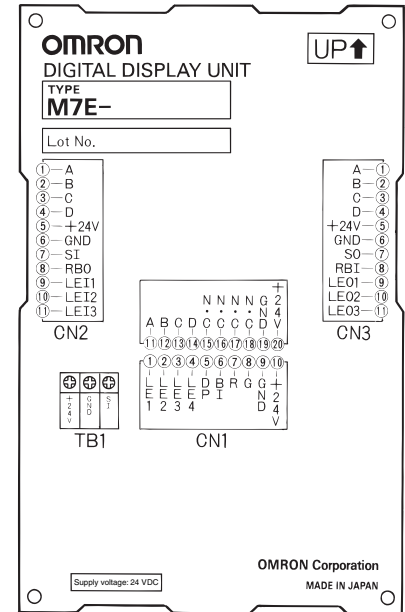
OMRON

UP

DIGITAL DISPLAY UNIT

TYPE
M7E-

Lot No.

①—A
②—B
③—C
④—D
⑤—+24V
⑥—GND
⑦—SI
⑧—RBO
⑨—LEI1
⑩—LEI2
⑪—LEI3
CN2

A—①
B—②
C—③
D—④
+24V—⑤
GND—⑥
SO—⑦
RBI—⑧
LEO1—⑨
LEO2—⑩
LEO3—⑪
CN3

A B C D N.C. N.C. N.C. N.C. GND +24V
⑪⑫⑬⑭⑮⑯⑰⑱⑲⑳

①②③④⑤⑥⑦⑧⑨⑩
LE1 LE2 LE3 LE4 DP BI R G GND +24V
CN1

+24V GND SI
TB1

Supply voltage: 24 VDC

OMRON Corporation
MADE IN JAPAN